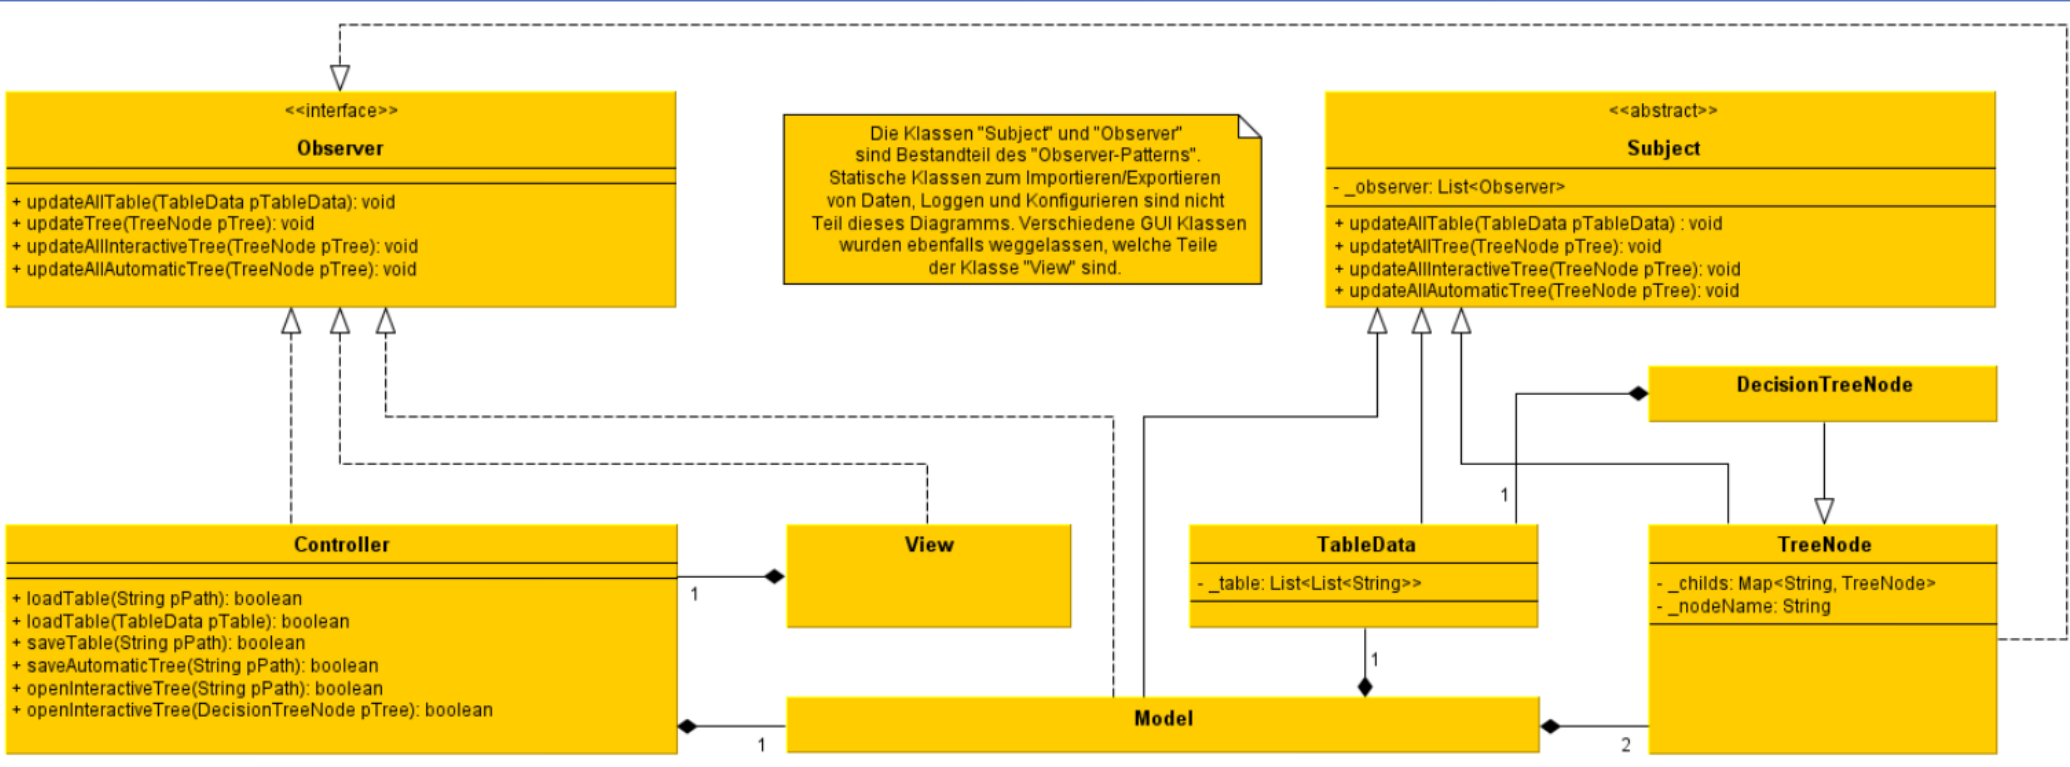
<<interface>>
Observer

+ updateAllTable(TableData pTableData): void
+ updateTree(TreeNode pTree): void
+ updateAllInteractiveTree(TreeNode pTree): void
+ updateAllAutomaticTree(TreeNode pTree): void

Die Klassen "Subject" und "Observer" sind Bestandteil des "Observer-Patterns". Statische Klassen zum Importieren/Exportieren von Daten, Loggen und Konfigurieren sind nicht Teil dieses Diagramms. Verschiedene GUI Klassen wurden ebenfalls weggelassen, welche Teile der Klasse "View" sind.

<<abstract>>
Subject

- _observer: List<Observer>

+ updateAllTable(TableData pTableData) : void
+ updatetAllTree(TreeNode pTree): void
+ updateAllInteractiveTree(TreeNode pTree): void
+ updateAllAutomaticTree(TreeNode pTree): void

DecisionTreeNode

1

Controller

+ loadTable(String pPath): boolean
+ loadTable(TableData pTable): boolean
+ saveTable(String pPath): boolean
+ saveAutomaticTree(String pPath): boolean
+ openInteractiveTree(String pPath): boolean
+ openInteractiveTree(DecisionTreeNode pTree): boolean

1

View

TableData

- _table: List<List<String>>

1

TreeNode

- _childs: Map<String, TreeNode>
- _nodeName: String

1

Model

2